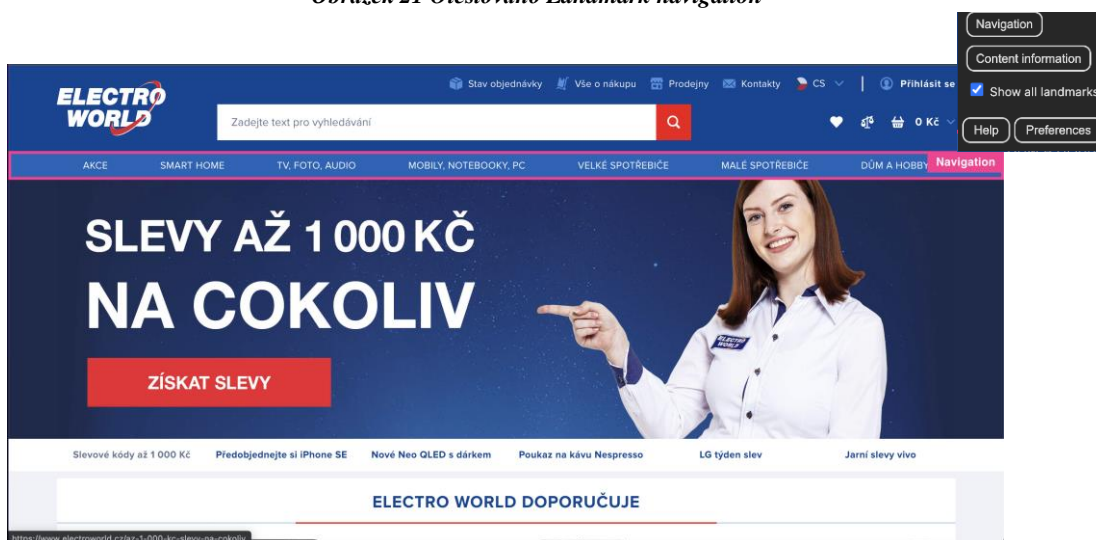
Obrázek 21 Označování Landmark navigation

Navigation

Content information

Show all landmarks

Help Preferences

ELECTRO WORLD

Stav objednávky Vše o nákupu Prodejny Kontakty CS Přihlásit se

Zadejte text pro vyhledávání

0 Kč

AKCE SMART HOME TV, FOTO, AUDIO MOBILY, NOTEBOOKY, PC VELKÉ SPOTŘEBIČE MALÉ SPOTŘEBIČE DŮM A HOBBY Navigation

SLEVY AŽ 1 000 KČ

NA COKOLIV

ZÍSKAT SLEVY

Slevové kódy až 1 000 Kč Předobjednejte si iPhone SE Nové Neo QLED s dárkem Poukaz na kávu Nespresso LG týden slev Jarní slevy vivo

ELECTRO WORLD DOPORUČUJE

https://www.electroworld.cz/az-1-000-kc-slevy-na-cokoliv